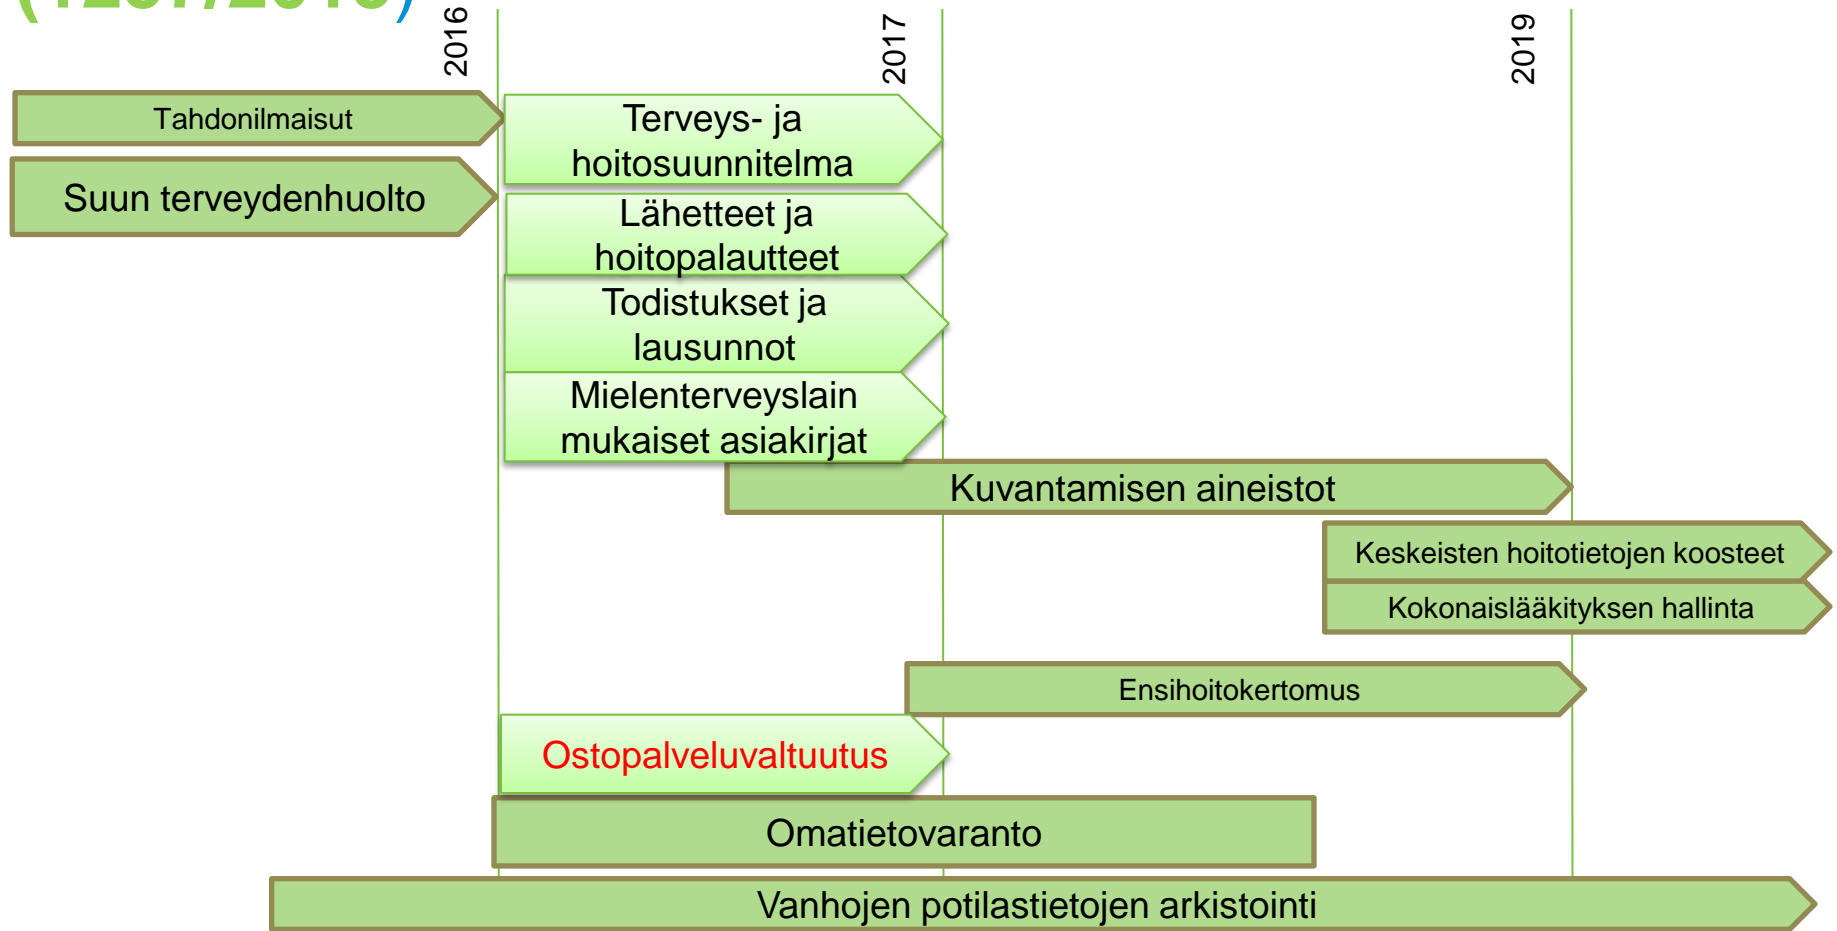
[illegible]

2016

2017

2019

Tahdonilmaisut

Suun terveydenhuolto

Terveys- ja hoitosuunnitelma

Lähetteet ja hoitopalautteet

Todistukset ja lausunnot

Mielenterveyslain mukaiset asiakirjat

Kuvantamisen aineistot

Keskeisten hoitotietojen koosteet

Kokonaislääkityksen hallinta

Ensihoitokertomus

Ostopalveluvaltuutus

Omatietovaranto

Vanhojen potilastietojen arkistointi